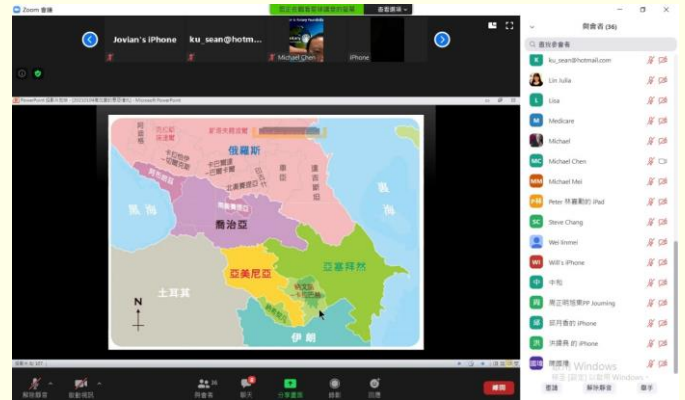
Zoom 會議

您正在觀看某某的螢幕 檢視選項

Jovian's iPhone ku_sean@hotm... Michael Chen iPhone

與會者 (36)

查找參會者

ku_sean@hotmail.com
Lin Julia
Lisa
Medicare
Michael
Michael Chen
Michael Mei
Peter 林嘉勳的 iPad
Steve Chang
Wei linmei
Will's iPhone
中和
周芷明旭家PP Journing
鄭昇壹的 iPhone
洪議長 的 iPhone
陳國壇

邀請 解除靜音 舉手

俄羅斯
黑海
裏海
喬治亞
亞美尼亞
亞塞拜然
土耳其
伊朗
N

解除靜音 啟動視訊 與會者 36 聊天 分享螢幕 錄影 回應 離開

啟用 Windows
移至 [設定] 以啟用 Windows。